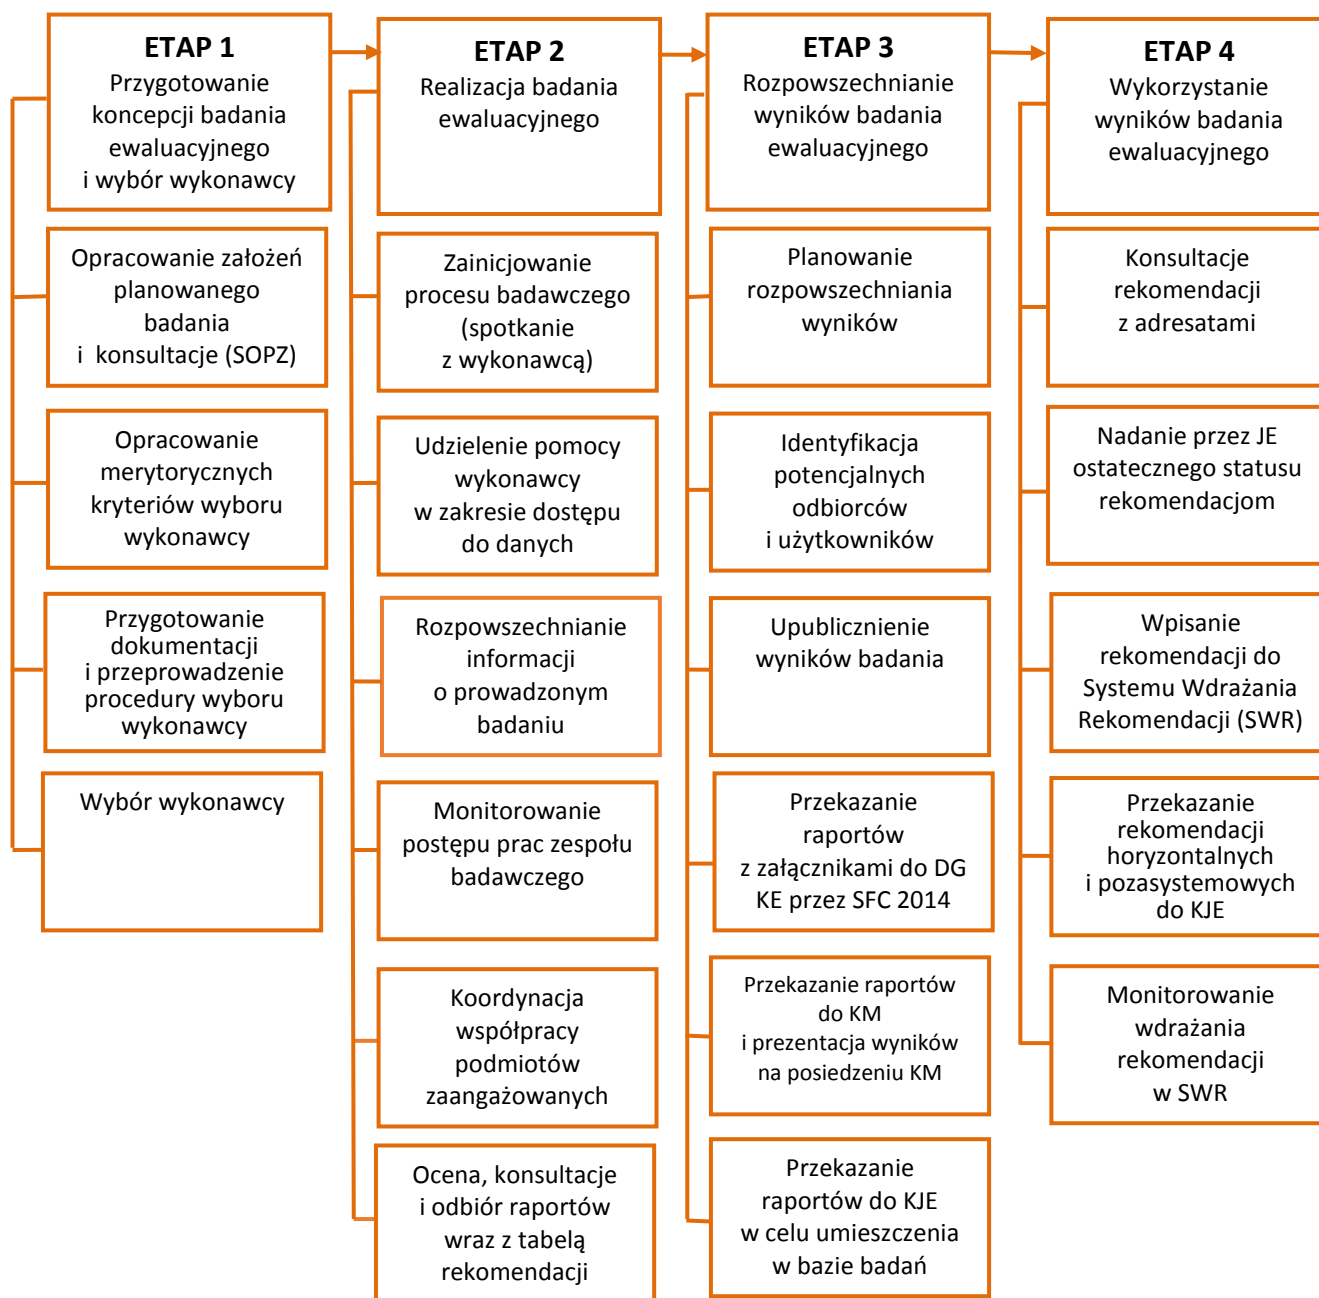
ETAP 1
Przygotowanie koncepcji badania ewaluacyjnego i wybór wykonawcy

Opracowanie założeń planowanego badania i konsultacje (SOPZ)

Opracowanie merytorycznych kryteriów wyboru wykonawcy

Przygotowanie dokumentacji i przeprowadzenie procedury wyboru wykonawcy

Wybór wykonawcy

ETAP 2
Realizacja badania ewaluacyjnego

Zainicjowanie procesu badawczego (spotkanie z wykonawcą)

Udzielenie pomocy wykonawcy w zakresie dostępu do danych

Rozpowszechnianie informacji o prowadzonym badaniu

Monitorowanie postępu prac zespołu badawczego

Koordynacja współpracy podmiotów zaangażowanych

Ocena, konsultacje i odbiór raportów wraz z tabelą rekomendacji

ETAP 3
Rozpowszechnianie wyników badania ewaluacyjnego

Planowanie rozpowszechniania wyników

Identyfikacja potencjalnych odbiorców i użytkowników

Upublicznienie wyników badania

Przekazanie raportów z załącznikami do DG KE przez SFC 2014

Przekazanie raportów do KM i prezentacja wyników na posiedzeniu KM

Przekazanie raportów do KJE w celu umieszczenia w bazie badań

ETAP 4
Wykorzystanie wyników badania ewaluacyjnego

Konsultacje rekomendacji z adresatami

Nadanie przez JE ostatecznego statusu rekomendacjom

Wpisanie rekomendacji do Systemu Wdrażania Rekomendacji (SWR)

Przekazanie rekomendacji horyzontalnych i pozasystemowych do KJE

Monitorowanie wdrażania rekomendacji w SWR